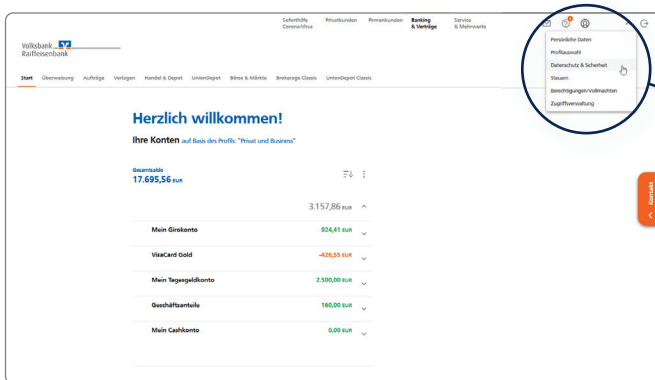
Soforthilfe Corona-Virus | Privatkunden | Firmenkunden | Banking & Verträge | Service & Mehrwerte

Volksbank Raiffeisenbank

Persönliche Daten
Profilauswahl
Datenschutz & Sicherheit
Steuern
Berechtigungen/Vollmachten
Zugriffsverwaltung

Start | Überweisung | Aufträge | Vorlagen | Handel & Depot | UnionDepot | Börse & Märkte | Brokerage Classic | UnionDepot Classic

Herzlich willkommen!

Ihre Konten auf Basis des Profils: "Privat und Business"

Gesamtsaldo
17.695,56 EUR

3.157,86 EUR

| | |
|---|---|
| Mein Girokonto | 924,41 EUR |
| VisaCard Gold | -426,55 EUR |
| Mein Tagesgeldkonto | 2.500,00 EUR |
| Geschäftsanteile | 160,00 EUR |
| Mein Cashkonto | 0,00 EUR |

Kontakt